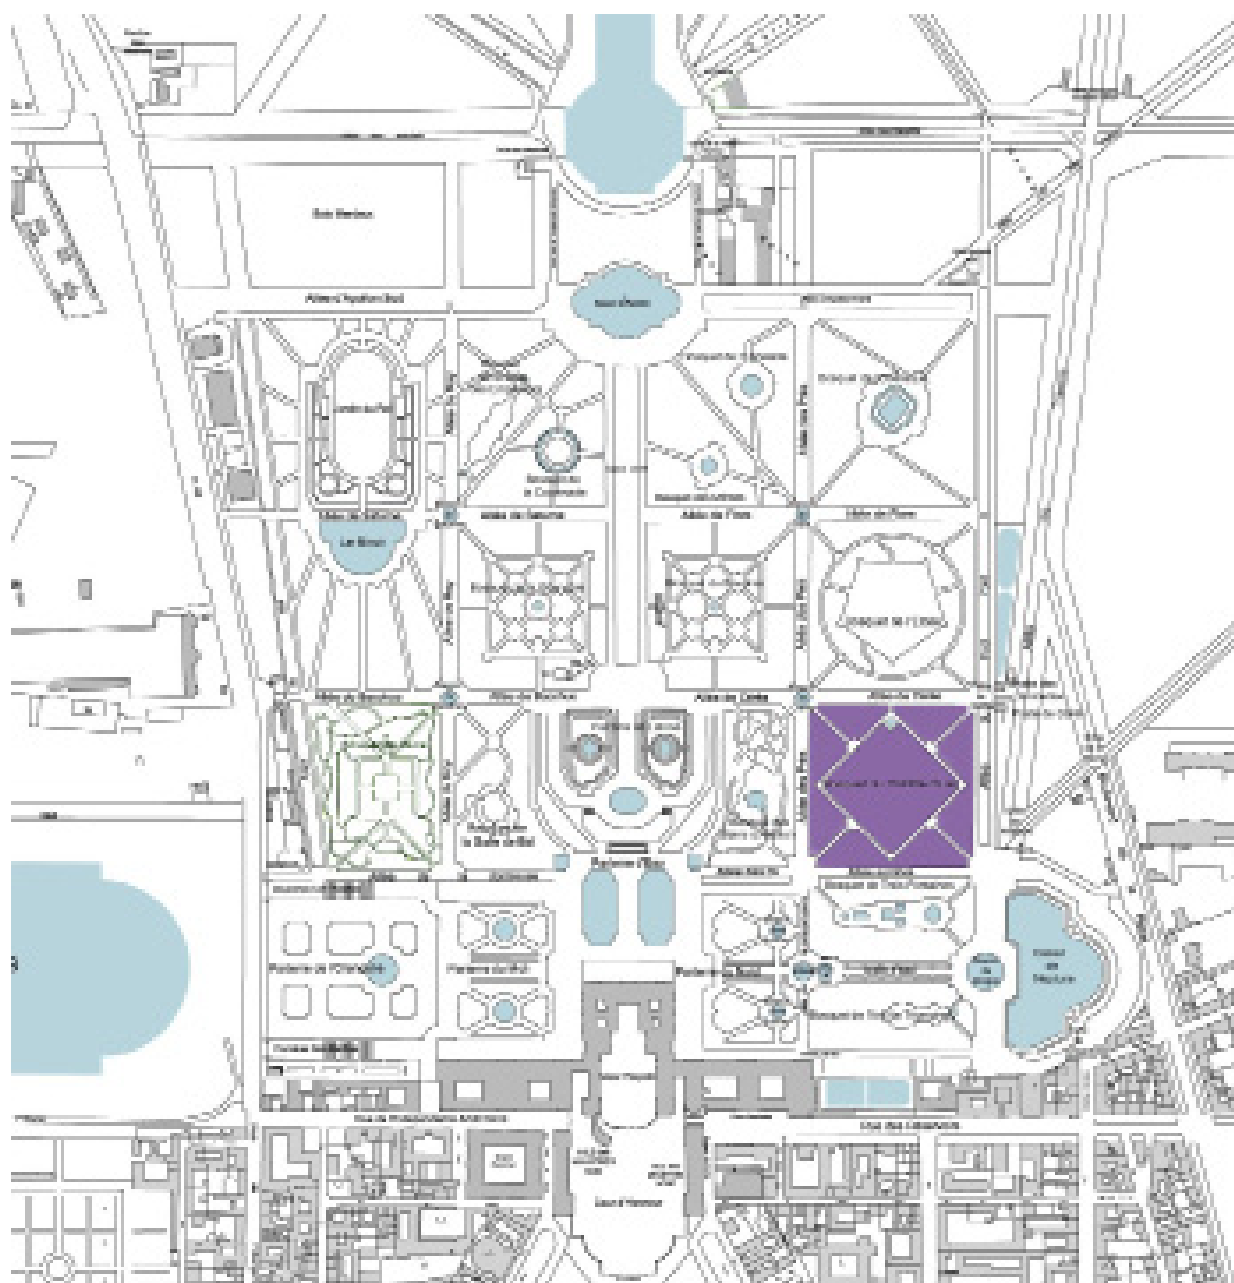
Bois Vert
Allée d'Apollon Sud
Le Miroir
Allée de Saturne
Allée de Flore
Allée de Flore
Bosquet de l'Étoile
Allée de Bacchus
Allée de Bacchus
Allée de Cérès
Allée de Cérès
Bosquet de la Salle de Bal
Parterre d'Eau
Parterre de l'Orangerie
Parterre du Midi
Parterre du Nord
Bassin de Neptune
Cour d'Honneur
Rue de l'Indépendance Américaine
Rue des Réservoirs